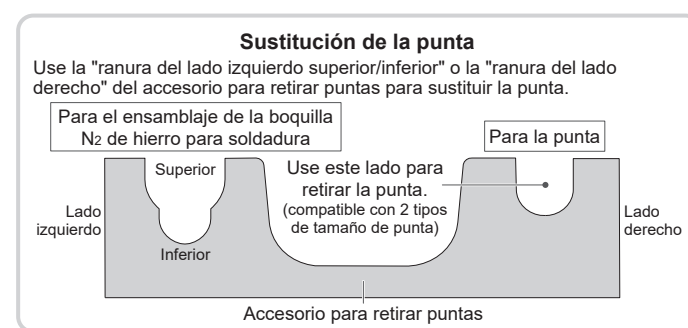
Sustitución de la punta

Use la "ranura del lado izquierdo superior/inferior" o la "ranura del lado derecho" del accesorio para retirar puntas para sustituir la punta.

Para el ensamblaje de la boquilla $N_2$ de hierro para soldadura

Para la punta

Superior

Use este lado para retirar la punta.
(compatible con 2 tipos de tamaño de punta)

Lado izquierdo

Lado derecho

Inferior

Accesorio para retirar puntas